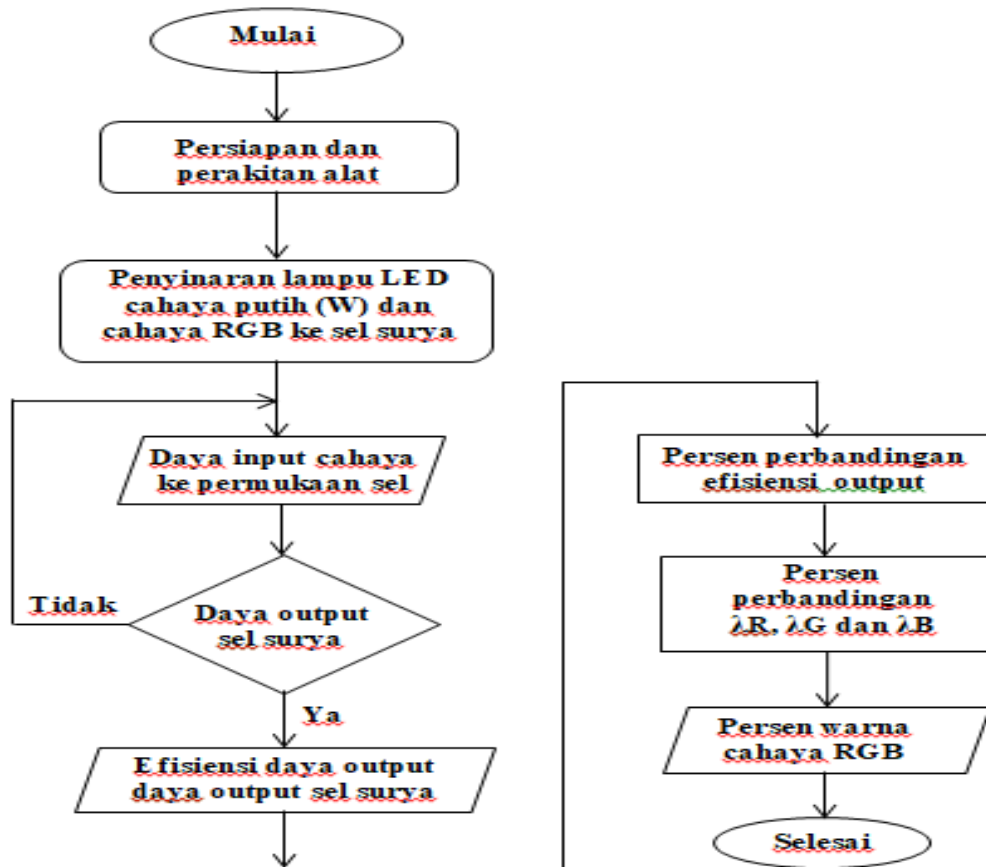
Mulai

Persiapan dan perakitan alat

Penyinaran lampu LED cahaya putih (W) dan cahaya RGB ke sel surya

Daya input cahaya ke permukaan sel

Daya output sel surya

Tidak

Ya

Efisiensi daya output daya output sel surya

Persen perbandingan efisiensi output

Persen perbandingan $\lambda$R, $\lambda$G dan $\lambda$B

Persen warna cahaya RGB

Selesai